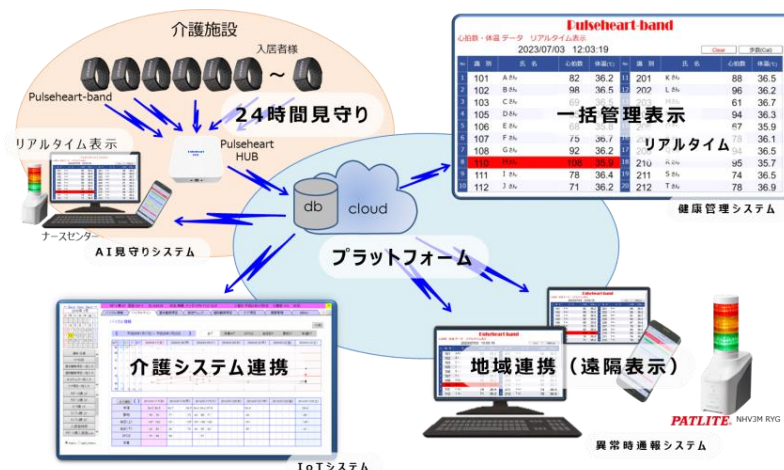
介護施設

入居者様

~

Pulseheart-band

24時間見守り

Pulseheart HUB

リアルタイム表示

ナースセンター

AI見守りシステム

Pulseheart-band

心拍数・体温 データ リアルタイム表示

2023/07/03 12:03:19

Clear

| No | 識別 | 氏名 | 心拍数 | 体温(℃) | No | 識別 | 氏名 | 心拍数 | 体温(℃) |
|---|---|---|---|---|---|---|---|---|---|
| 1 | 101 | Aさん | 82 | 36.2 | 11 | 201 | Kさん | 88 | 36.5 |
| 2 | 102 | Bさん | 98 | 36.5 | 12 | 202 | Lさん | 96 | 36.2 |
| 3 | 103 | Cさん | 69 | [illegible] | 13 | 203 | Mさん | 61 | 36.7 |
| 4 | 105 | Dさん | 94 | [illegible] | 14 | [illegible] | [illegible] | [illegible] | 36.5 |
| 5 | 106 | Eさん | 68 | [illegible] | 15 | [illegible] | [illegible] | 67 | 35.9 |
| 6 | 107 | Fさん | 75 | 36.7 | 16 | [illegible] | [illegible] | 76 | 36.1 |
| 7 | 108 | Gさん | 92 | 36.2 | 17 | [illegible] | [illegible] | 96 | 36.2 |
| 8 | 110 | Hさん | 108 | 35.9 | 18 | 210 | Aさん | 95 | 35.7 |
| 9 | 111 | Iさん | 78 | 36.4 | 19 | 211 | Sさん | 74 | 36.5 |
| 10 | 112 | Jさん | 71 | 36.2 | 20 | 212 | Tさん | 78 | 36.9 |

一括管理表示

リアルタイム

健康管理システム

db

cloud

プラットフォーム

介護システム連携

IoTシステム

Pulseheart-band

地域連携(遠隔表示)

PATLITE

NHV3M RYG

異常時通報システム